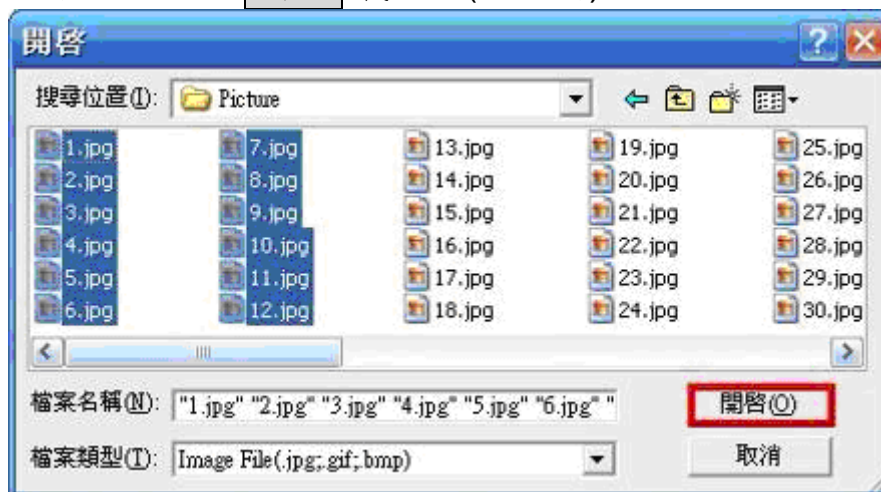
開啓

搜尋位置(I): Picture

1.jpg
2.jpg
3.jpg
4.jpg
5.jpg
6.jpg
7.jpg
8.jpg
9.jpg
10.jpg
11.jpg
12.jpg
13.jpg
14.jpg
15.jpg
16.jpg
17.jpg
18.jpg
19.jpg
20.jpg
21.jpg
22.jpg
23.jpg
24.jpg
25.jpg
26.jpg
27.jpg
28.jpg
29.jpg
30.jpg

檔案名稱(N): "1.jpg" "2.jpg" "3.jpg" "4.jpg" "5.jpg" "6.jpg" "

開啓(O)

檔案類型(T): Image File(.jpg;.gif;.bmp)

取消